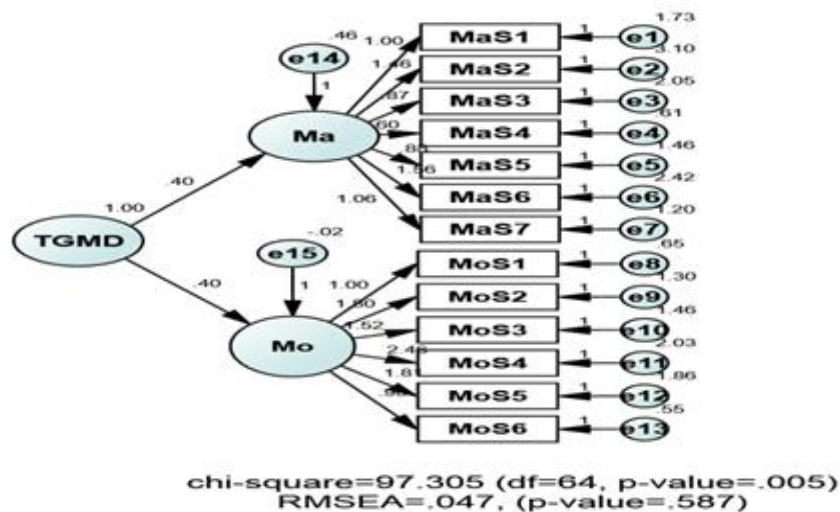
.46
e14
1
Ma
1.00
1.46
.87
.60
.85
1.56
1.06
MaS1
MaS2
MaS3
MaS4
MaS5
MaS6
MaS7
1
1
1
1
1
1
1
e1
e2
e3
e4
e5
e6
e7
1.73
3.10
2.05
.61
1.46
2.42
1.20
1.00
TGMD
.40
.40
-.02
e15
1
Mo
1.00
1.50
1.52
2.46
1.81
.98
MoS1
MoS2
MoS3
MoS4
MoS5
MoS6
1
1
1
1
1
1
e8
e9
e10
e11
e12
e13
.65
1.30
1.46
2.03
1.86
.55

chi-square=97.305 (df=64, p-value=.005)
RMSEA=.047, (p-value=.587)